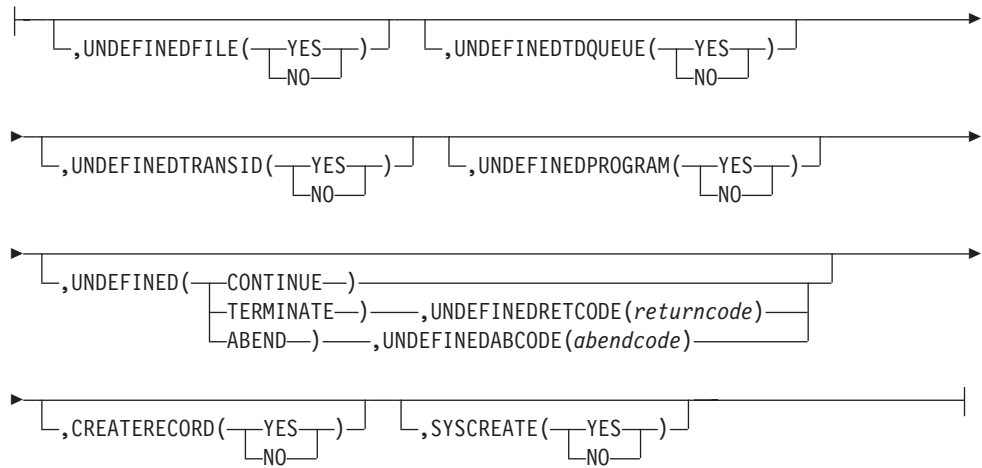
,UNDEFINEDFILE( YES NO ) ,UNDEFINEDTDQUEUE( YES NO )

,UNDEFINEDTRANSID( YES NO ) ,UNDEFINEDPROGRAM( YES NO )

,UNDEFINED( CONTINUE )
TERMINATE ) ,UNDEFINEDRETCODE(*returncode*)
ABEND ) ,UNDEFINEDABCODE(*abendcode*)

,CREATERECORD( YES NO ) ,SYSCREATE( YES NO )